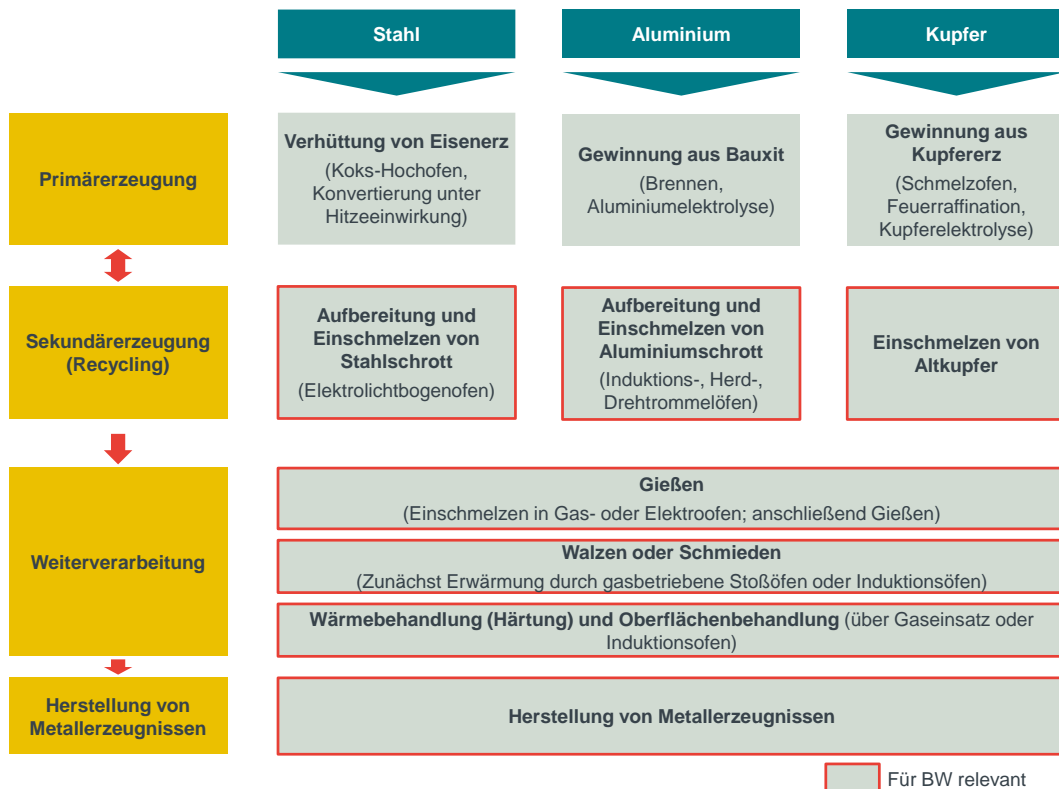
Stahl

Aluminium

Kupfer

Primärerzeugung

Verhüttung von Eisenerz
(Koks-Hochofen, Konvertierung unter Hitzeeinwirkung)

Gewinnung aus Bauxit
(Brennen, Aluminiumelektrolyse)

Gewinnung aus Kupfererz
(Schmelzofen, Feuerraffination, Kupferelektrolyse)

Sekundärerzeugung (Recycling)

Aufbereitung und Einschmelzen von Stahlschrott
(Elektrolichtbogenofen)

Aufbereitung und Einschmelzen von Aluminiumschrott
(Induktions-, Herd-, Drehtrommelöfen)

Einschmelzen von Altkupfer

Weiterverarbeitung

Gießen
(Einschmelzen in Gas- oder Elektroofen; anschließend Gießen)

Walzen oder Schmieden
(Zunächst Erwärmung durch gasbetriebene Stoßöfen oder Induktionsöfen)

Wärmebehandlung (Härtung) und Oberflächenbehandlung (über Gaseinsatz oder Induktionsofen)

Herstellung von Metallerzeugnissen

Herstellung von Metallerzeugnissen

Für BW relevant